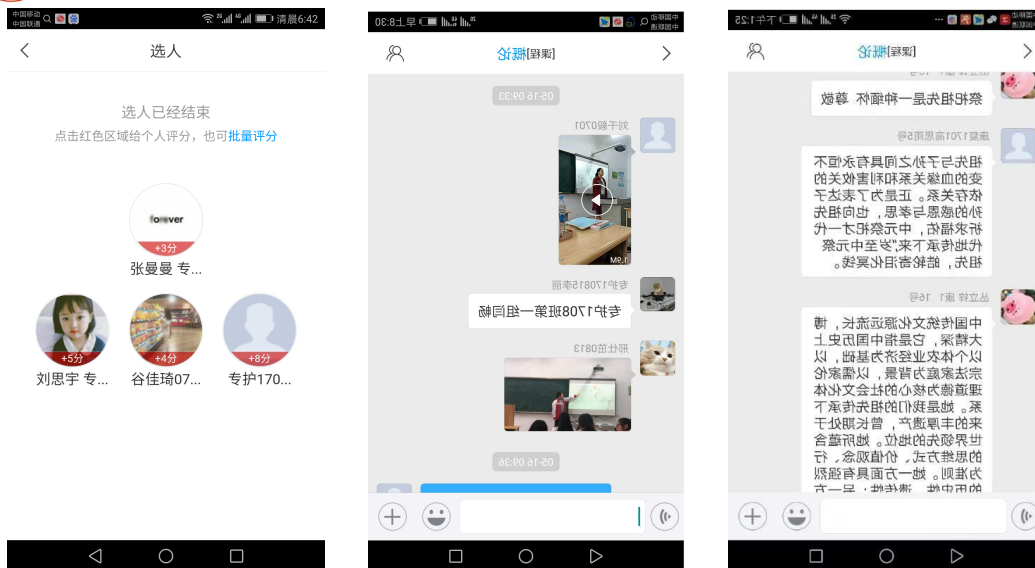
中国移动 中国联通 清晨6:42

<

选人

选人已经结束

点击红色区域给个人评分，也可批量评分

forever
+3分
张曼曼 专...

+5分
刘思宇 专...

+4分
谷佳琦07...

+8分
专护170...

[课程]概论

05-16 09:33

刘千敏0701

1.9M

专护1708班李丽

专护1708班第一组同畅

邢任璐0813

05-16 09:36

[课程]概论

祭祀祖先是一种缅怀、尊敬

康复1701高丽丽5号

祖先与子孙之间具有永恒不变的血缘关系和利害攸关的依存关系。正是为了表达子孙的感恩与孝思，也向祖先祈求福佑，中元祭祀才一代代地传承下来，"岁至中元祭祖先，能秘思泪化寒烟"。

丛立梓 康1 16号

中国传统文化源远流长，博大精深，它是指中国历史上以个体农业经济为基础，以宗法家族为背景，以儒家伦理道德为核心的社会文化体系。她是我们的祖先传承下来的丰厚遗产，曾长期处于世界领先的地位。她所蕴含的思维方式，价值观念，行为准则，她一方面具有强烈的历史性，遗传性；另一方